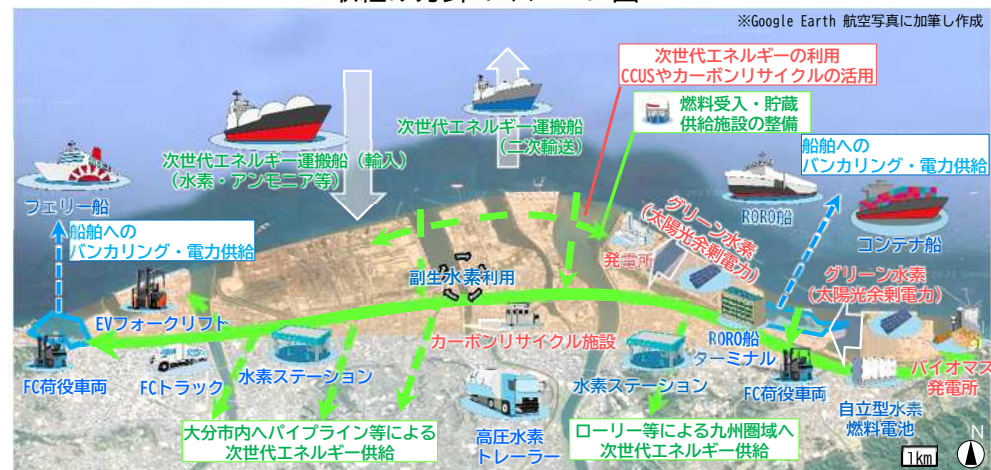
※Google Earth 航空写真に加筆し作成

次世代エネルギーの利用
CCUSやカーボンリサイクルの活用

燃料受入・貯蔵
供給施設の整備

次世代エネルギー運搬船
（二次輸送）

次世代エネルギー運搬船（輸入）
（水素・アンモニア等）

船舶への
バンカリング・電力供給

フェリー船

船舶への
バンカリング・電力供給

RORO船

コンテナ船

グリーン水素
（太陽光余剰電力）

発電所

副生水素利用

グリーン水素
（太陽光余剰電力）

EVフォークリフト

カーボンリサイクル施設

RORO船
ターミナル

バイオマス
発電所

FC荷役車両

FCトラック

水素ステーション

水素ステーション

FC荷役車両

自立型水素
燃料電池

大分市内へパイプライン等による
次世代エネルギー供給

高圧水素
トレーラー

ローリー等による九州圏域へ
次世代エネルギー供給

1km

N